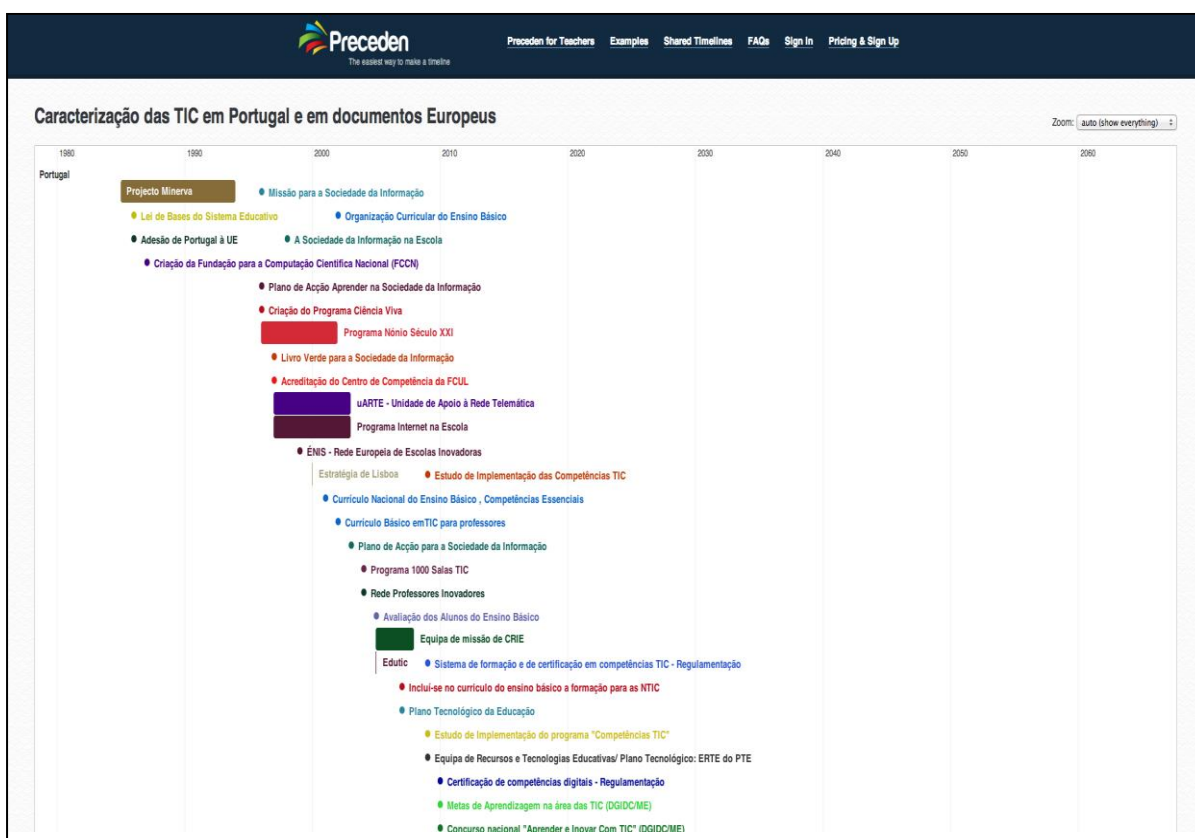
Preceden
The easiest way to make a timeline

Preceden for Teachers Examples Shared Timelines FAQs Sign In Pricing & Sign Up

Caracterização das TIC em Portugal e em documentos Europeus

Zoom: auto (show everything)

1980 1990 2000 2010 2020 2030 2040 2050 2060

Portugal

Projecto Minerva
Missão para a Sociedade da Informação
Lei de Bases do Sistema Educativo
Organização Curricular do Ensino Básico
Adesão de Portugal à UE
A Sociedade da Informação na Escola
Criação da Fundação para a Computação Científica Nacional (FCCN)
Plano de Acção Aprender na Sociedade da Informação
Criação do Programa Ciência Viva
Programa Nónio Século XXI
Livro Verde para a Sociedade da Informação
Acreditação do Centro de Competência da FCUL
uARTE - Unidade de Apoio à Rede Telemática
Programa Internet na Escola
ÉNIS - Rede Europeia de Escolas Inovadoras
Estratégia de Lisboa
Estudo de Implementação das Competências TIC
Currículo Nacional do Ensino Básico , Competências Essenciais
Currículo Básico emTIC para professores
Plano de Acção para a Sociedade da Informação
Programa 1000 Salas TIC
Rede Professores Inovadores
Avaliação dos Alunos do Ensino Básico
Equipa de missão de CRIE
Edutic
Sistema de formação e de certificação em competências TIC - Regulamentação
Inclui-se no currículo do ensino básico a formação para as NTIC
Plano Tecnológico da Educação
Estudo de Implementação do programa "Competências TIC"
Equipa de Recursos e Tecnologias Educativas/ Plano Tecnológico: ERTE do PTE
Certificação de competências digitais - Regulamentação
Metas de Aprendizagem na área das TIC (DGIDC/ME)
Concurso nacional "Aprender e Inovar Com TIC" (DGIDC/ME)